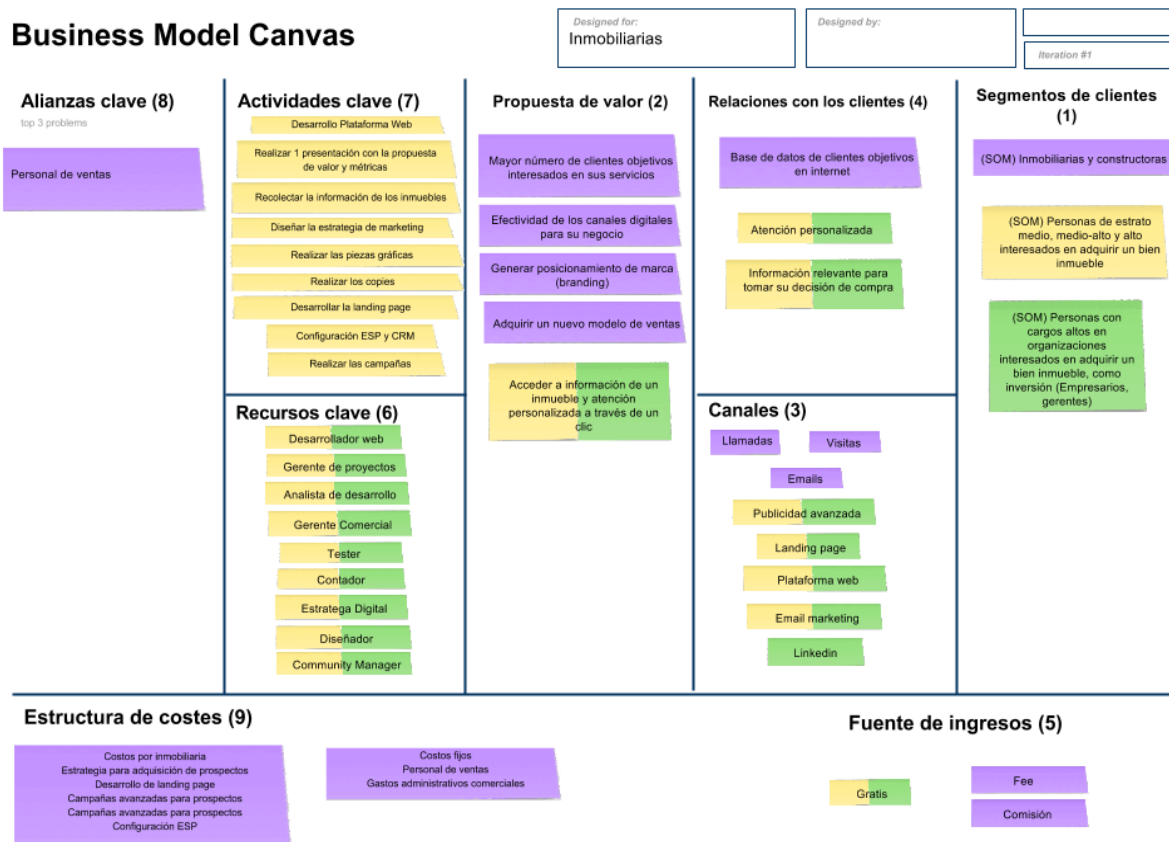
Business Model Canvas

Designed for:
Inmobiliarias

Designed by:

Iteration #1

Alianzas clave (8)
top 3 problems

Personal de ventas

Actividades clave (7)

Desarrollo Plataforma Web

Realizar 1 presentación con la propuesta de valor y métricas

Recolectar la información de los inmuebles

Diseñar la estrategia de marketing

Realizar las piezas gráficas

Realizar los copies

Desarrollar la landing page

Configuración ESP y CRM

Realizar las campañas

Recursos clave (6)

Desarrollador web

Gerente de proyectos

Analista de desarrollo

Gerente Comercial

Tester

Contador

Estratega Digital

Diseñador

Community Manager

Propuesta de valor (2)

Mayor número de clientes objetivos interesados en sus servicios

Efectividad de los canales digitales para su negocio

Generar posicionamiento de marca (branding)

Adquirir un nuevo modelo de ventas

Acceder a información de un inmueble y atención personalizada a través de un clic

Relaciones con los clientes (4)

Base de datos de clientes objetivos en internet

Atención personalizada

Información relevante para tomar su decisión de compra

Canales (3)

Llamadas

Visitas

Emails

Publicidad avanzada

Landing page

Plataforma web

Email marketing

Linkedin

Segmentos de clientes (1)

(SOM) Inmobiliarias y constructoras

(SOM) Personas de estrato medio, medio-alto y alto interesados en adquirir un bien inmueble

(SOM) Personas con cargos altos en organizaciones interesados en adquirir un bien inmueble, como inversión (Empresarios, gerentes)

Estructura de costes (9)

Costos por inmobiliaria
Estrategia para adquisición de prospectos
Desarrollo de landing page
Campañas avanzadas para prospectos
Campañas avanzadas para prospectos
Configuración ESP

Costos fijos
Personal de ventas
Gastos administrativos comerciales

Fuente de ingresos (5)

Gratis

Fee

Comisión